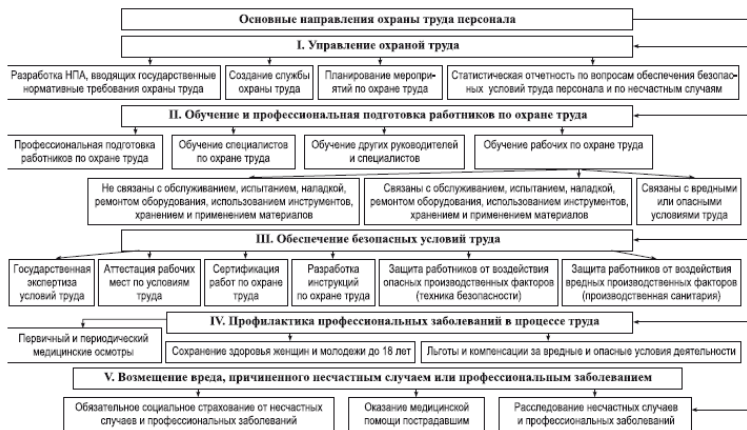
Основные направления охраны труда персонала

I. Управление охраной труда

Разработка НПА, вводящих государственные нормативные требования охраны труда

Создание службы охраны труда

Планирование мероприятий по охране труда

Статистическая отчетность по вопросам обеспечения безопасных условий труда персонала и по несчастным случаям

II. Обучение и профессиональная подготовка работников по охране труда

Профессиональная подготовка работников по охране труда

Обучение специалистов по охране труда

Обучение других руководителей и специалистов

Обучение рабочих по охране труда

Не связаны с обслуживанием, испытанием, наладкой, ремонтом оборудования, использованием инструментов, хранением и применением материалов

Связаны с обслуживанием, испытанием, наладкой, ремонтом оборудования, использованием инструментов, хранением и применением материалов

Связаны с вредными или опасными условиями труда

III. Обеспечение безопасных условий труда

Государственная экспертиза условий труда

Аттестация рабочих мест по условиям труда

Сертификация работ по охране труда

Разработка инструкций по охране труда

Защита работников от воздействия опасных производственных факторов (техника безопасности)

Защита работников от воздействия вредных производственных факторов (производственная санитария)

IV. Профилактика профессиональных заболеваний в процессе труда

Первичный и периодический медицинские осмотры

Сохранение здоровья женщин и молодежи до 18 лет

Льготы и компенсации за вредные и опасные условия деятельности

V. Возмещение вреда, причиненного несчастным случаем или профессиональным заболеванием

Обязательное социальное страхование от несчастных случаев и профессиональных заболеваний

Оказание медицинской помощи пострадавшим

Расследование несчастных случаев и профессиональных заболеваний